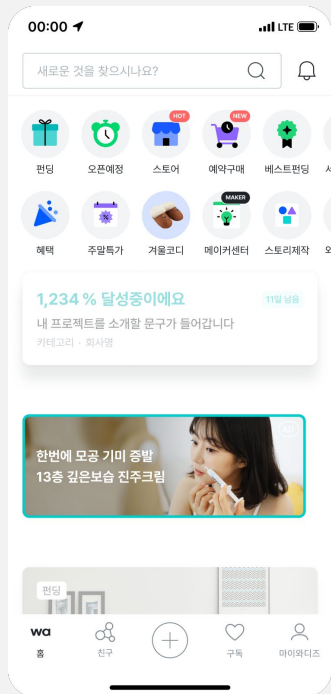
00:00

LTE

새로운 것을 찾으시나요?

HOT

NEW

펀딩

오픈예정

스토어

예약구매

베스트펀딩

MAKER

혜택

주말특가

겨울코디

메이커센터

스토리제작

1,234 % 달성중이에요

11일 남음

내 프로젝트를 소개할 문구가 들어갑니다

카테고리 · 회사명

한번에 모공 기미 증발
13층 깊은보습 진주크림

펀딩

wa

홈

친구

구독

마이와디즈